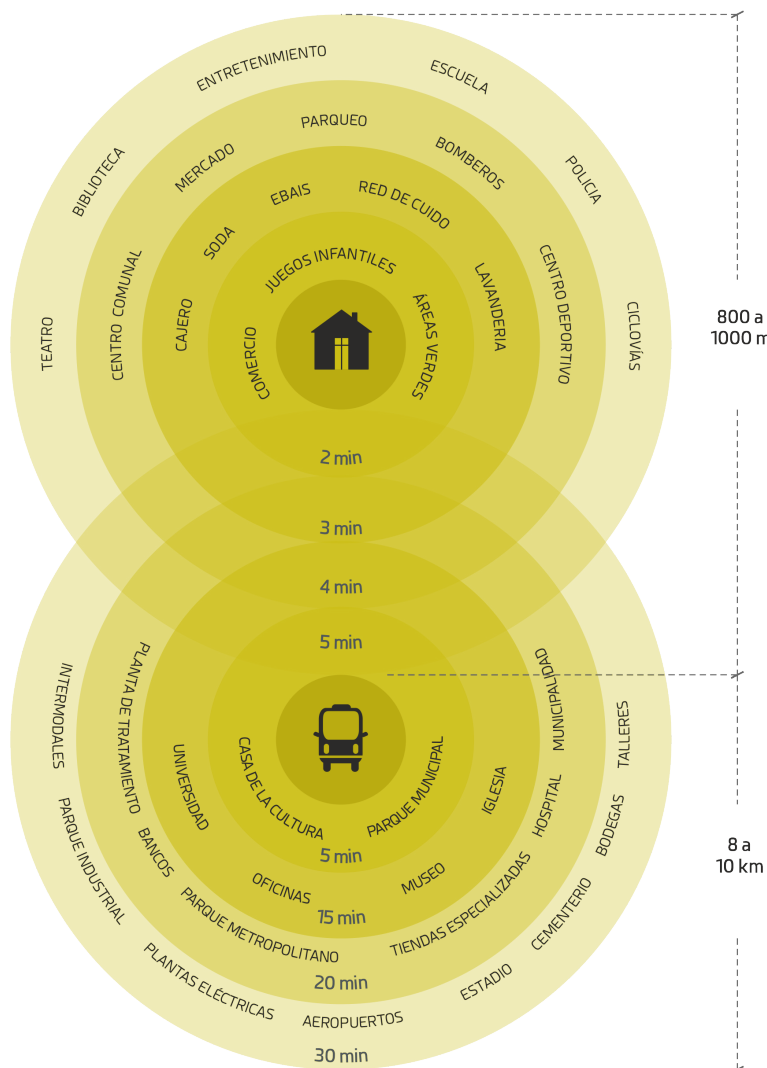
ENTRETENIMIENTO
ESCUELA
BIBLIOTECA
POLICIA
PARQUEO
MERCADO
BOMBEROS
EBAIS
RED DE CUIDO
SODA
JUEGOS INFANTILES
TEATRO
CENTRO COMUNAL
CAJERO
COMERCIO
ÁREAS VERDES
LAVANDERIA
CENTRO DEPORTIVO
CICLOVÍAS
800 a 1000 m
2 min
3 min
4 min
5 min
INTERMODALES
PLANTA DE TRATAMIENTO
UNIVERSIDAD
CASA DE LA CULTURA
PARQUE MUNICIPAL
IGLESIA
MUNICIPALIDAD
HOSPITAL
TALLERES
BODEGAS
8 a 10 km
PARQUE INDUSTRIAL
BANCOS
5 min
OFICINAS
MUSEO
15 min
PARQUE METROPOLITANO
TIENDAS ESPECIALIZADAS
CEMENTERIO
20 min
PLANTAS ELÉCTRICAS
ESTADIO
AEROPUERTOS
30 min